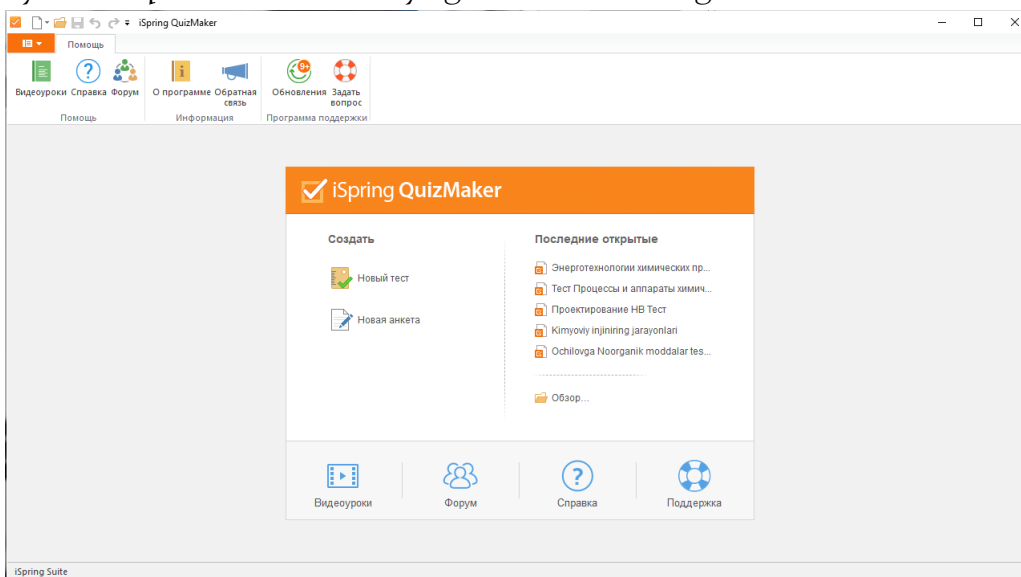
iSpring QuizMaker

Помощь

Видеоуроки Справка Форум
Помощь

О программе Обратная связь
Информация

Обновления Задать вопрос
Программа поддержки

iSpring QuizMaker

Создать

Новый тест

Новая анкета

Последние открытые

Энерготехнологии химических пр...

Тест Процессы и аппараты химич...

Проектирование НВ Тест

Kimyoviy injiniring jarayonlari

Ochilovga Noorganik moddalar tes...

Обзор...

Видеоуроки

Форум

Справка

Поддержка

iSpring Suite